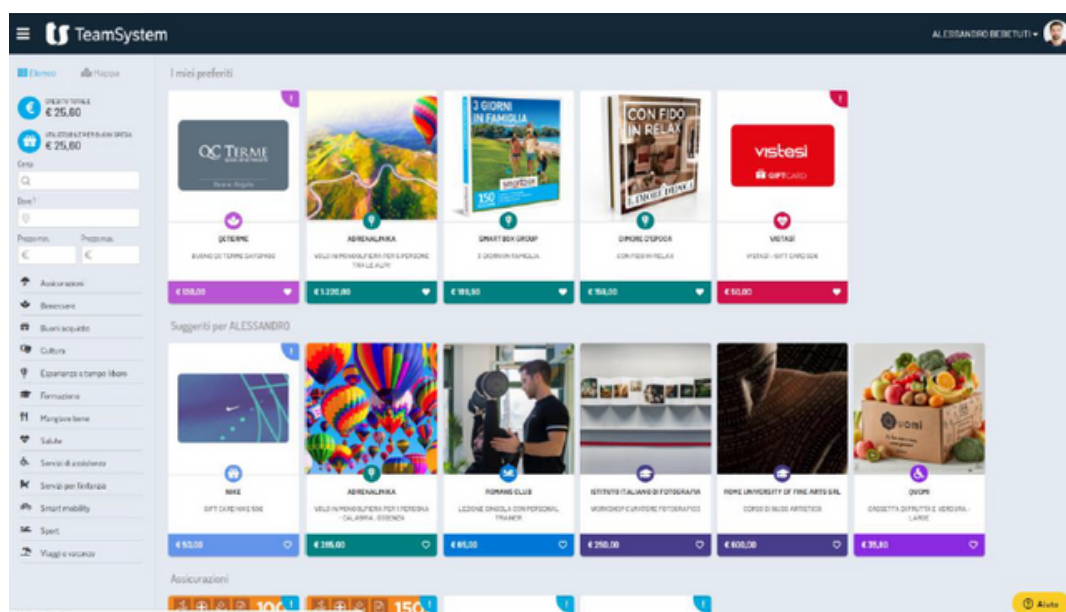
TeamSystem
ALESSANDRO BESETUTI

Elenco Mappa

CREDITO TOTALE
€ 25,80

UTILIZZABILE PER NUOVA SPESA
€ 25,80

Cerca

Dove?

Prezzo min.
€
Prezzo max.
€

Assicurazioni
Benessere
Buoni acquisto
Cultura
Esperienze e tempo libero
Formazione
Mangiare bene
Salute
Servizi di assistenza
Servizi per l'infanzia
Smart mobility
Sport
Viaggi e vacanze

I miei preferiti

QC TERME
QCTERME
BUONO QC TERME DAYSPASS
€ 159,00

ADRENALINIKA
VOLO IN MONGOLFIERA PER 2 PERSONE TRA LE ALPI
€ 1.220,00

3 GIORNI IN FAMIGLIA
SMART BOX GROUP
3 GIORNI IN FAMIGLIA
€ 169,90

CON FIDO IN RELAX
DIMORE D'EPOCA
CON FIDO IN RELAX
€ 158,00

vistesi
GIFT CARD
VISTASI
VISTASI - GIFT CARD 50€
€ 50,00

Suggeriti per ALESSANDRO

NIKE
GIFT CARD NIKE 50€
€ 50,00

ADRENALINIKA
VOLO IN MONGOLFIERA PER 1 PERSONA - CALABRIA - COSENZA
€ 295,00

ROMANS CLUB
LEZIONE SINGOLA CON PERSONAL TRAINER
€ 65,00

ISTITUTO ITALIANO DI FOTOGRAFIA
WORKSHOP CURATORE FOTOGRAFICO
€ 250,00

ROME UNIVERSITY OF FINE ARTS SRL
CORSO DI NUDO ARTISTICO
€ 600,00

quomi
QUOMI
CASSETTA DI FRUTTA E VERDURA - LARGE
€ 35,80

Assicurazioni

100
150

Aiuto